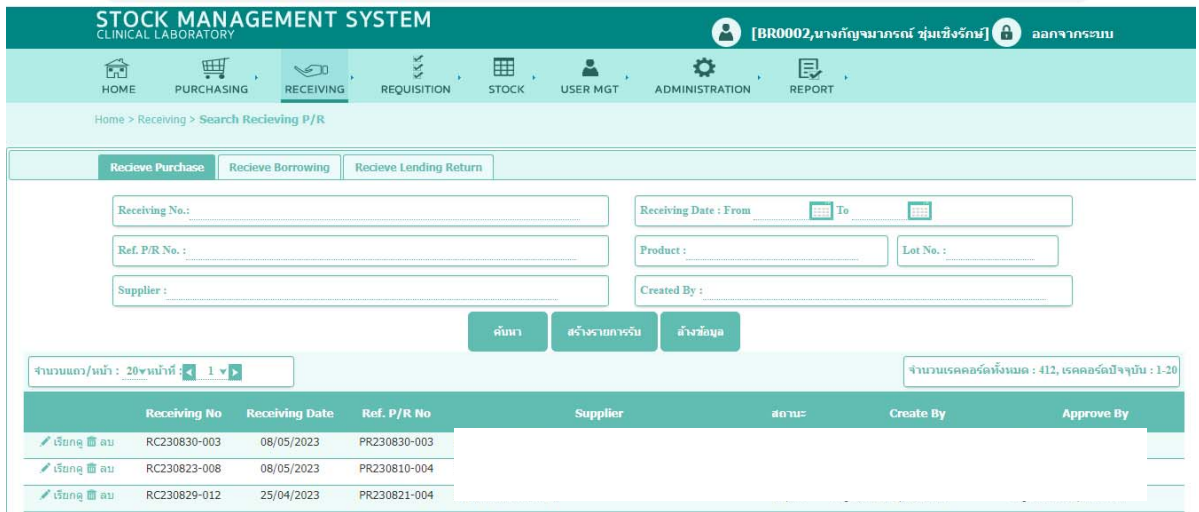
STOCK MANAGEMENT SYSTEM
CLINICAL LABORATORY

[BR0002,นางกัญจมาภรณ์ ชุ่มเชิงรักษ์] ออกจากระบบ

HOME PURCHASING RECEIVING REQUISITION STOCK USER MGT ADMINISTRATION REPORT

Home > Receiving > Search Recieving P/R

Recieve Purchase | Recieve Borrowing | Recieve Lending Return

Receiving No.:
Receiving Date : From To
Ref. P/R No. :
Product :
Lot No. :
Supplier :
Created By :

ค้นหา สร้างรายการรับ ล้างข้อมูล

จำนวนแถว/หน้า : 20 หน้าที่ : 1

จำนวนเรคคอร์ดทั้งหมด : 412, เรคคอร์ดปัจจุบัน : 1-20

| | Receiving No | Receiving Date | Ref. P/R No | Supplier | สถานะ | Create By | Approve By |
|---|---|---|---|---|---|---|---|
| เรียกดู ลบ | RC230830-003 | 08/05/2023 | PR230830-003 | | | | |
| เรียกดู ลบ | RC230823-008 | 08/05/2023 | PR230810-004 | | | | |
| เรียกดู ลบ | RC230829-012 | 25/04/2023 | PR230821-004 | | | | |